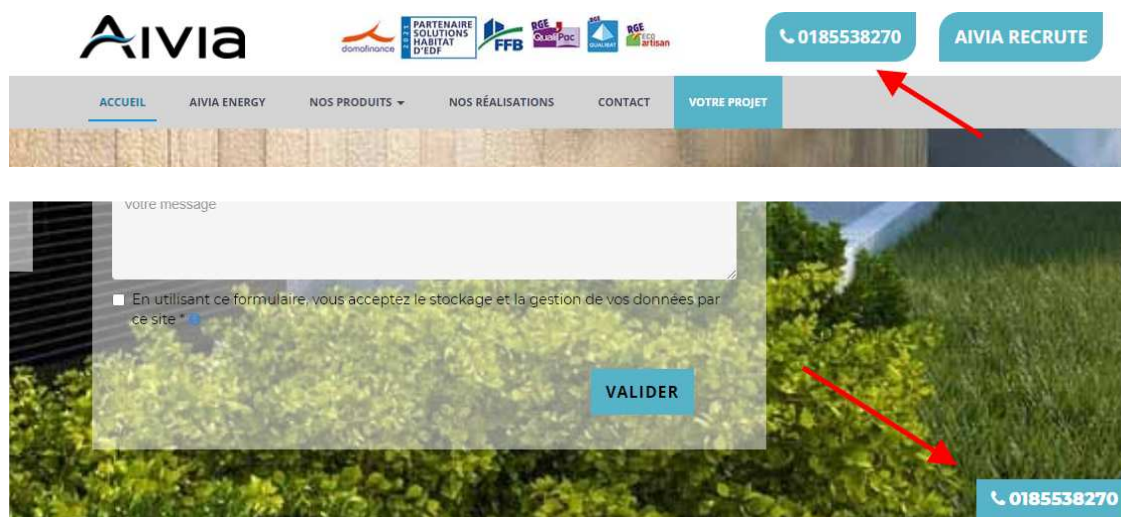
AIVIA

domofinance

PARTENAIRE SOLUTIONS HABITAT D'EDF

FFB

RGE QualiPac

RGE QUALIBAT

RGE ECO artisan

0185538270

AIVIA RECRUTE

ACCUEIL AIVIA ENERGY NOS PRODUITS NOS RÉALISATIONS CONTACT VOTRE PROJET

Votre message

En utilisant ce formulaire, vous acceptez le stockage et la gestion de vos données par ce site *

VALIDER

0185538270